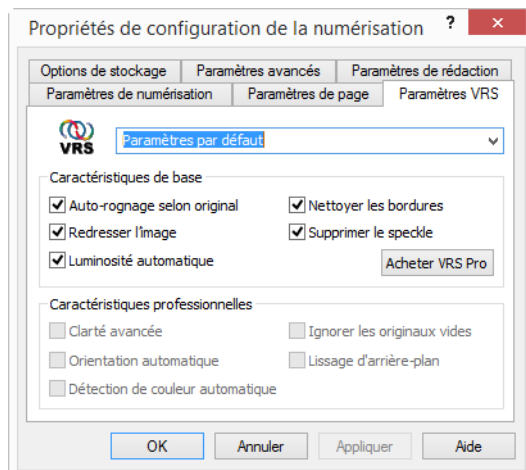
Propriétés de configuration de la numérisation ? ✕

Options de stockage | Paramètres avancés | Paramètres de rédaction
Paramètres de numérisation | Paramètres de page | Paramètres VRS

VRS

Paramètres par défaut

Caractéristiques de base

Auto-rognage selon original
Nettoyer les bordures
Redresser l'image
Supprimer le speckle
Luminosité automatique
Acheter VRS Pro

Caractéristiques professionnelles

Clarté avancée
Ignorer les originaux vides
Orientation automatique
Lissage d'arrière-plan
Détection de couleur automatique

OK
Annuler
Appliquer
Aide